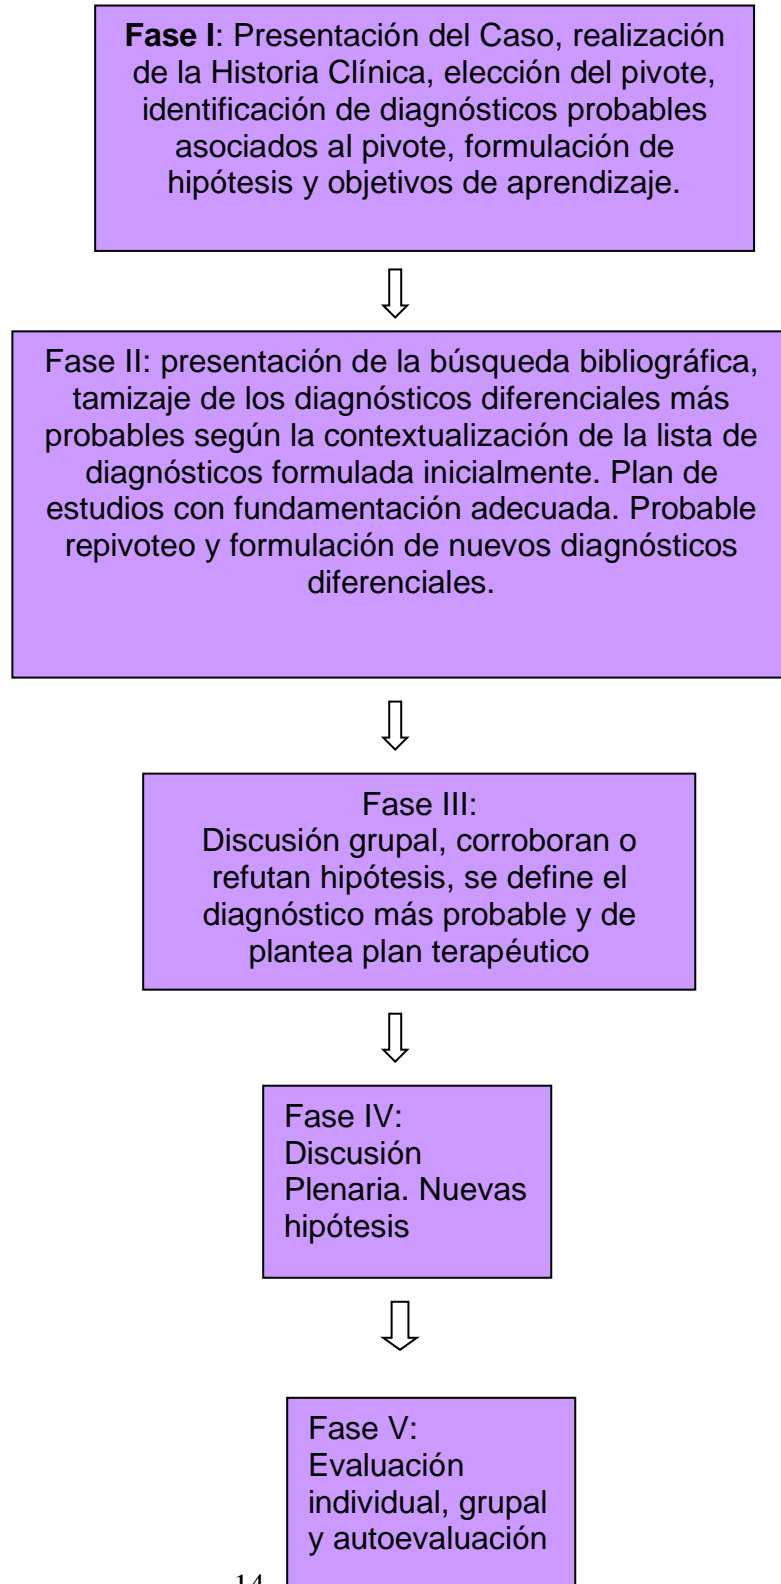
**Fase I**: Presentación del Caso, realización de la Historia Clínica, elección del pivote, identificación de diagnósticos probables asociados al pivote, formulación de hipótesis y objetivos de aprendizaje.

Fase II: presentación de la búsqueda bibliográfica, tamizaje de los diagnósticos diferenciales más probables según la contextualización de la lista de diagnósticos formulada inicialmente. Plan de estudios con fundamentación adecuada. Probable repivoteo y formulación de nuevos diagnósticos diferenciales.

Fase III:
Discusión grupal, corroboran o refutan hipótesis, se define el diagnóstico más probable y de plantea plan terapéutico

Fase IV:
Discusión Plenaria. Nuevas hipótesis

Fase V:
Evaluación individual, grupal y autoevaluación

14